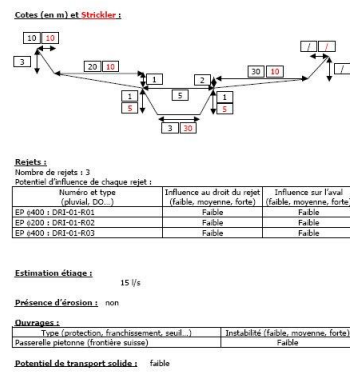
Cotes (en m) et Strickler :

10 10
3
20 10
1
2
30 10
/ /
/ /
1
5
5
1
5
3 30

Rejets :
Nombre de rejets : 3
Potentiel d'influence de chaque rejet :

| Numéro et type (pluvial, DO...) | Influence au droit du rejet (faible, moyenne, forte) | Influence sur l'aval (faible, moyenne, forte) |
|---|---|---|
| EP ϕ400 : DRI-01-R01 | Faible | Faible |
| EP ϕ200 : DRI-01-R02 | Faible | Faible |
| EP ϕ400 : DRI-01-R03 | Faible | Faible |

Estimation étiage :
15 l/s

Présence d'érosion : non

Ouvrages :

| Type (protection, franchissement, seuil...) | Instabilité (faible, moyenne, forte) |
|---|---|
| Passerelle pietonne (frontière suisse) | Faible |

Potentiel de transport solide : faible